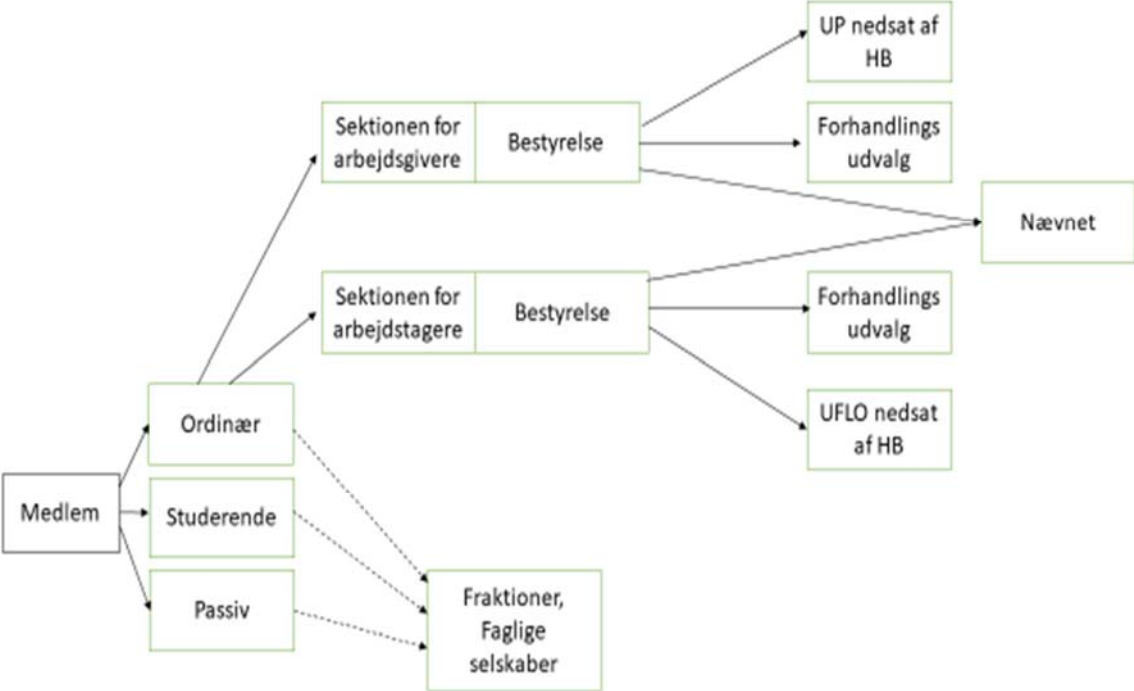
UP nedsat af HB

Sektionen for arbejdsgivere | Bestyrelse

Forhandlings udvalg

Nævnet

Sektionen for arbejdstagere | Bestyrelse

Forhandlings udvalg

UFLO nedsat af HB

Ordinær

Medlem

Studerende

Passiv

Fraktioner, Faglige selskaber